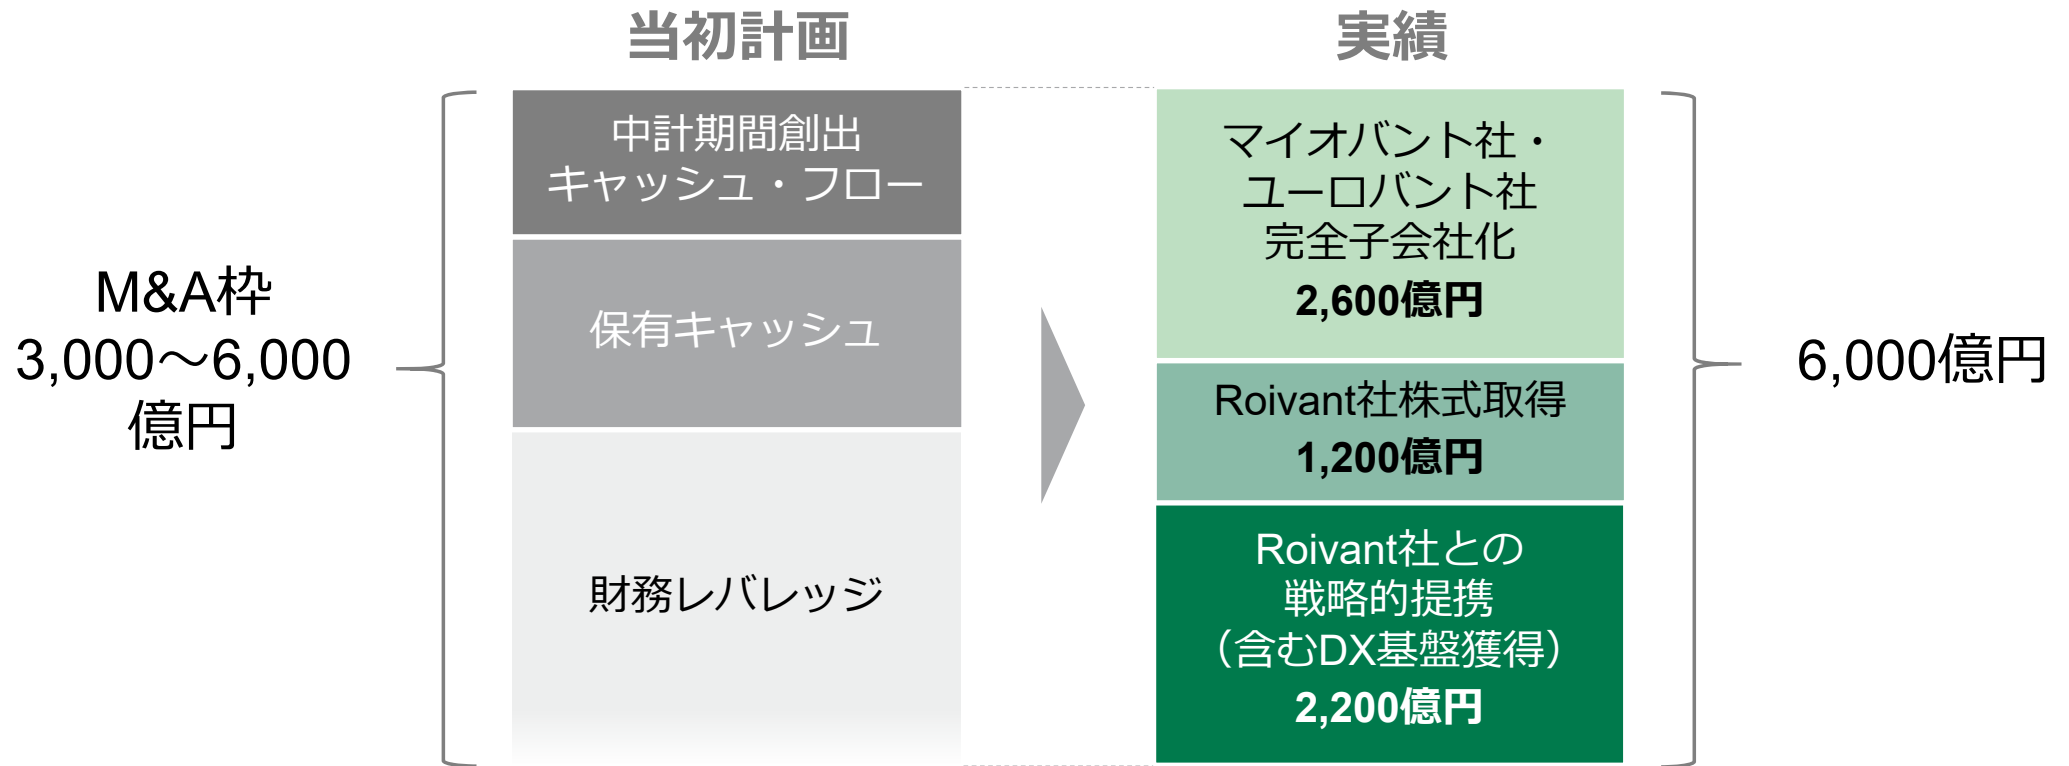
当初計画

実績

M&A枠
3,000～6,000
億円

中計期間創出
キャッシュ・フロー

保有キャッシュ

財務レバレッジ

マイオバント社・
ユーロバント社
完全子会社化
2,600億円

Roivant社株式取得
1,200億円

Roivant社との
戦略的提携
（含むDX基盤獲得）
2,200億円

6,000億円